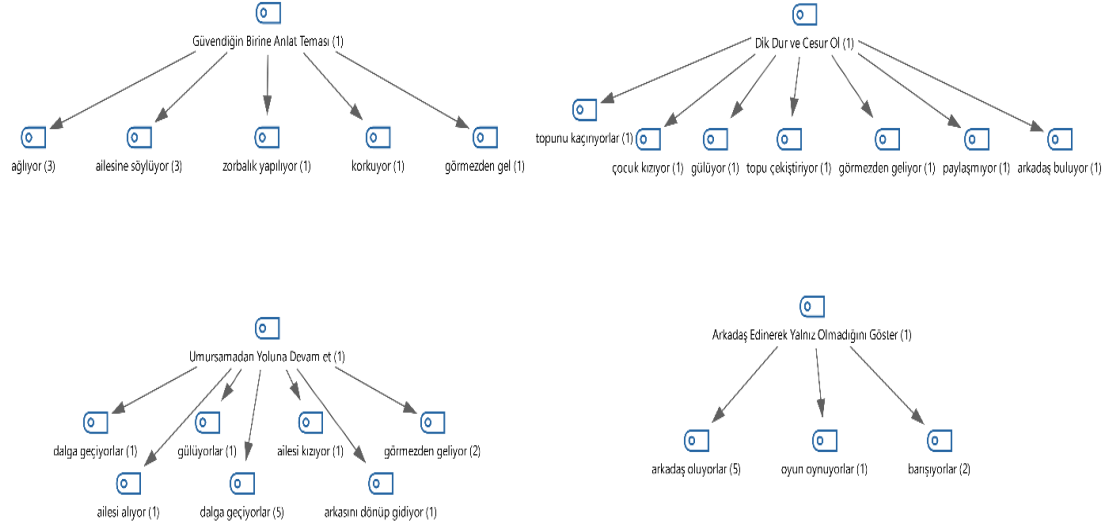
Güvendiğin Birine Anlat Teması (1)

ağlıyor (3)
ailesine söylüyor (3)
zorbalık yapılıyor (1)
korkuyor (1)
görmezden gel (1)

Dik Dur ve Cesur Ol (1)

topunu kaçırıyorlar (1)
çocuk kızıyor (1)
gülüyor (1)
topu çekiştiriyor (1)
görmezden geliyor (1)
paylaşmıyor (1)
arkadaş buluyor (1)

Umursamadan Yoluna Devam et (1)

dalga geçiyorlar (1)
ailesi alıyor (1)
gülüyorlar (1)
dalga geçiyorlar (5)
ailesi kızıyor (1)
arkasını dönüp gidiyor (1)
görmezden geliyor (2)

Arkadaş Edinerek Yalnız Olmadığını Göster (1)

arkadaş oluyorlar (5)
oyun oynuyorlar (1)
barışıyorlar (2)